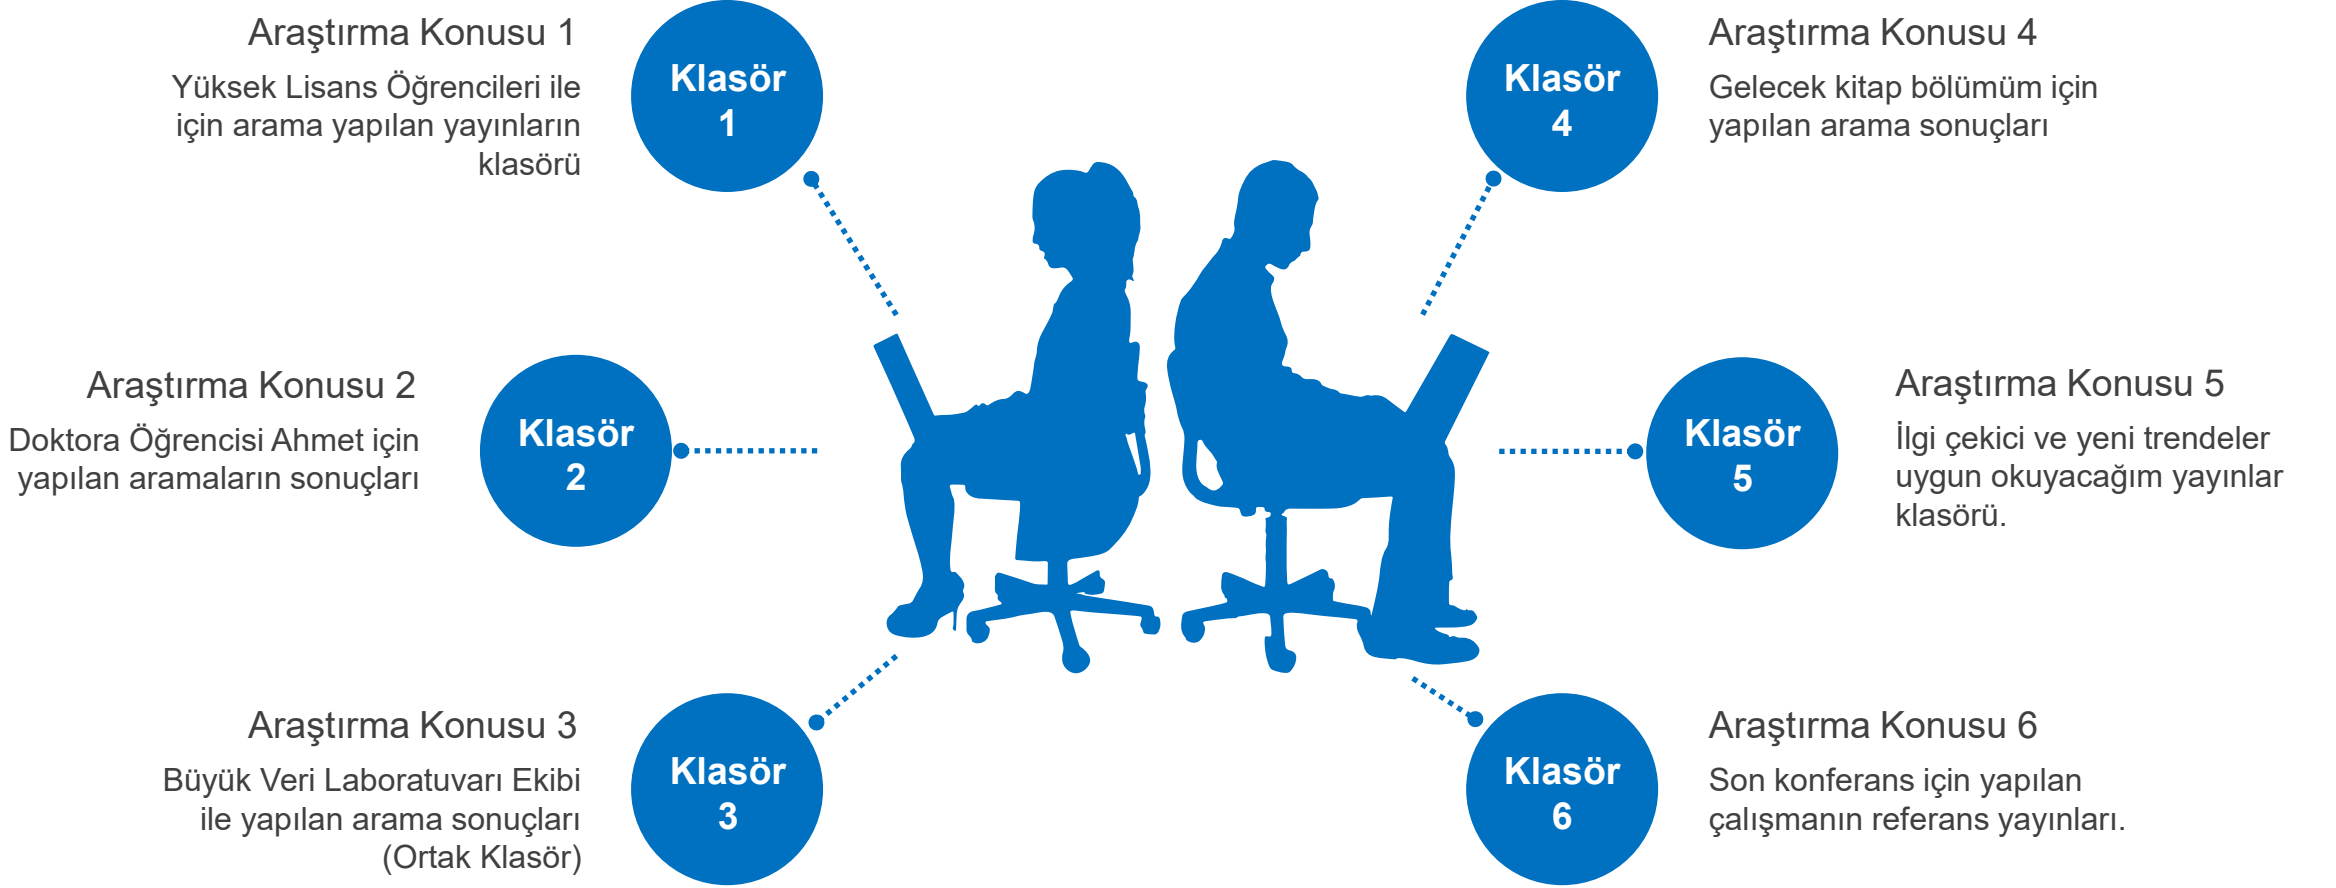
Araştırma Konusu 1
Yüksek Lisans Öğrencileri ile için arama yapılan yayınların klasörü

Klasör
1

Klasör
4

Araştırma Konusu 4
Gelecek kitap bölümüm için yapılan arama sonuçları

Araştırma Konusu 2
Doktora Öğrencisi Ahmet için yapılan aramaların sonuçları

Klasör
2

Klasör
5

Araştırma Konusu 5
İlgi çekici ve yeni trendeler uygun okuyacağım yayınlar klasörü.

Araştırma Konusu 3
Büyük Veri Laboratuvarı Ekibi ile yapılan arama sonuçları (Ortak Klasör)

Klasör
3

Klasör
6

Araştırma Konusu 6
Son konferans için yapılan çalışmanın referans yayınları.